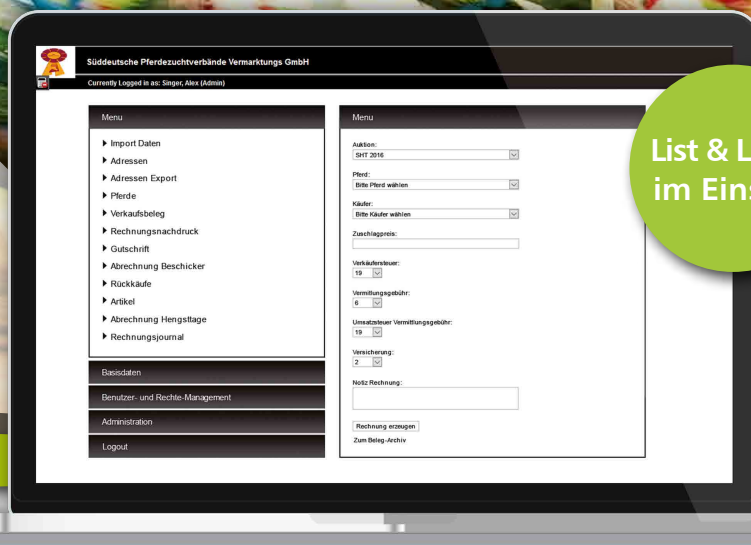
Süddeutsche Pferdezuchtverbände Vermarktungs GmbH

Currently Logged in as: Singer, Alex (Admin)

Menu

▶ Import Daten
▶ Adressen
▶ Adressen Export
▶ Pferde
▶ Verkaufsbeleg
▶ Rechnungsnachdruck
▶ Gutschrift
▶ Abrechnung Beschicker
▶ Rückkäufe
▶ Artikel
▶ Abrechnung Hengsttage
▶ Rechnungsjournal

Basisdaten

Benutzer- und Rechte-Management

Administration

Logout

Menu

Auktion:
SHT 2016

Pferd:
Bitte Pferd wählen

Käufer:
Bitte Käufer wählen

Zuschlagpreis:

Verkäufersteuer:
19

Vermittlungsgebühr:
6

Umsatzsteuer Vermittlungsgebühr:
19

Versicherung:
2

Notiz Rechnung:

Rechnung erzeugen

Zum Beleg-Archiv

List & L
im Eins